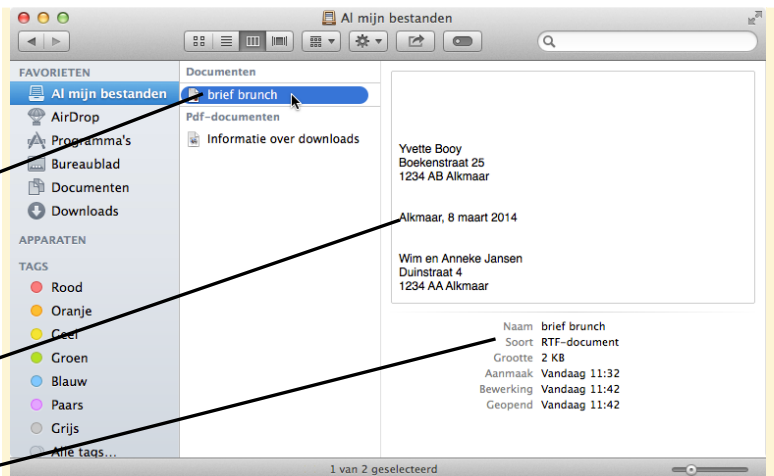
Al mijn bestanden

FAVORIETEN
Al mijn bestanden
AirDrop
Programma's
Bureaublad
Documenten
Downloads
APPARATEN
TAGS
Rood
Oranje
Geel
Groen
Blauw
Paars
Grijs
Alle tags...

Documenten
brief brunch
Pdf-documenten
Informatie over downloads

Yvette Booy
Boekenstraat 25
1234 AB Alkmaar

Alkmaar, 8 maart 2014

Wim en Anneke Jansen
Duinstraat 4
1234 AA Alkmaar

| | |
|---|---|
| Naam | brief brunch |
| Soort | RTF-document |
| Grootte | 2 KB |
| Aanmaak | Vandaag 11:32 |
| Bewerking | Vandaag 11:42 |
| Geopend | Vandaag 11:42 |

1 van 2 geselecteerd